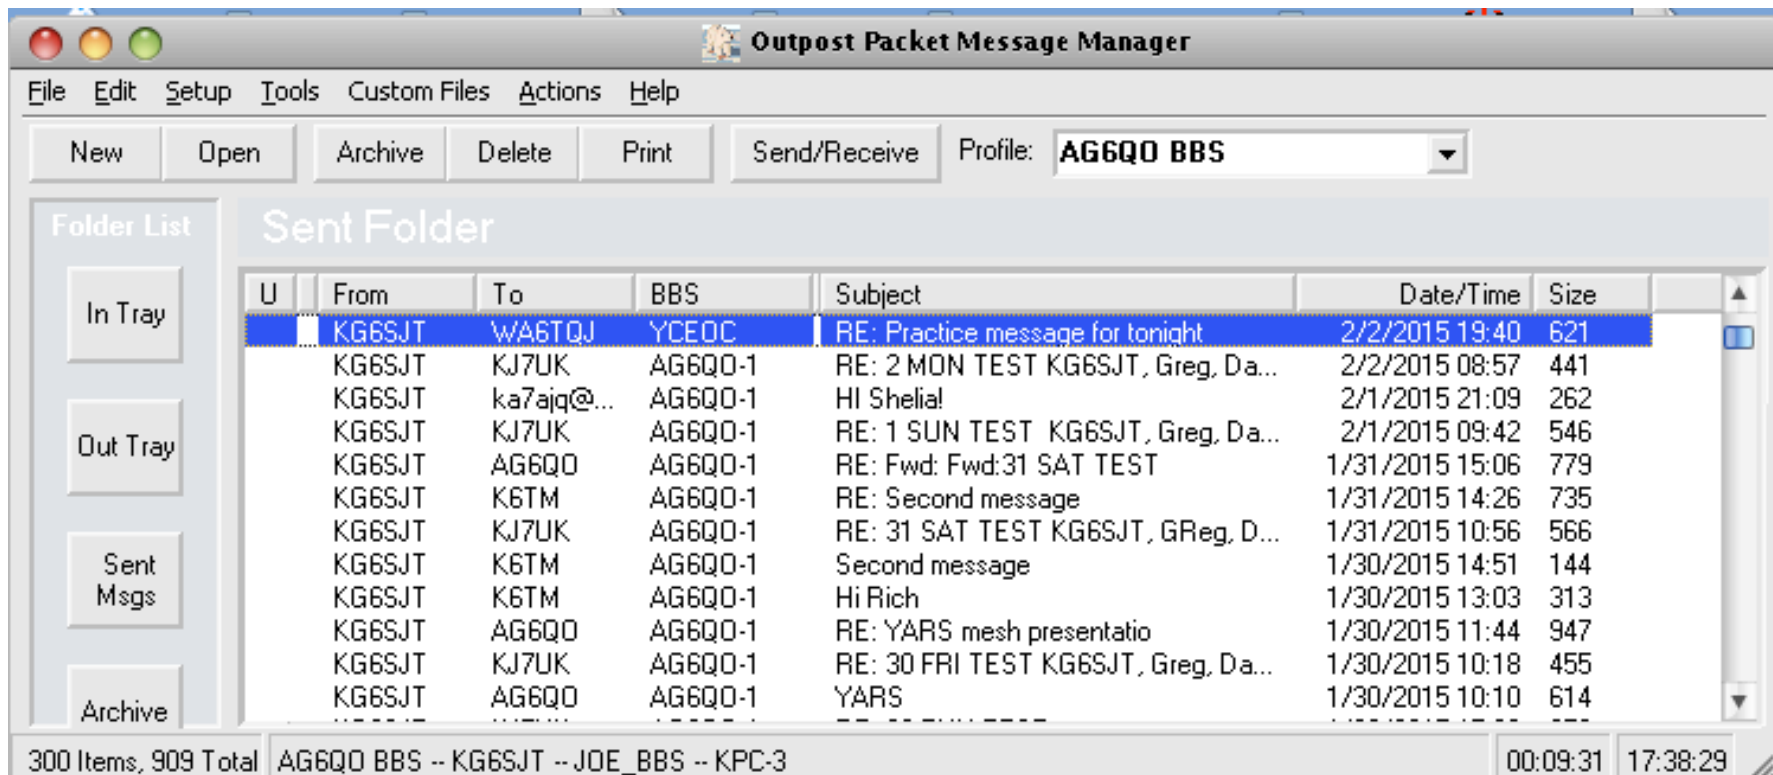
Outpost Packet Message Manager

File Edit Setup Tools Custom Files Actions Help

New Open Archive Delete Print Send/Receive Profile: AG6QO BBS

Folder List

In Tray

Out Tray

Sent Msgs

Archive

Sent Folder

| U | | From | To | BBS | Subject | Date/Time | Size |
|---|---|---|---|---|---|---|---|
| | | KG6SJT | WA6TQJ | YCEOC | RE: Practice message for tonight | 2/2/2015 19:40 | 621 |
| | | KG6SJT | KJ7UK | AG6QO-1 | RE: 2 MON TEST KG6SJT, Greg, Da... | 2/2/2015 08:57 | 441 |
| | | KG6SJT | ka7ajq@... | AG6QO-1 | HI Shelia! | 2/1/2015 21:09 | 262 |
| | | KG6SJT | KJ7UK | AG6QO-1 | RE: 1 SUN TEST KG6SJT, Greg, Da... | 2/1/2015 09:42 | 546 |
| | | KG6SJT | AG6QO | AG6QO-1 | RE: Fwd: Fwd:31 SAT TEST | 1/31/2015 15:06 | 779 |
| | | KG6SJT | K6TM | AG6QO-1 | RE: Second message | 1/31/2015 14:26 | 735 |
| | | KG6SJT | KJ7UK | AG6QO-1 | RE: 31 SAT TEST KG6SJT, GReg, D... | 1/31/2015 10:56 | 566 |
| | | KG6SJT | K6TM | AG6QO-1 | Second message | 1/30/2015 14:51 | 144 |
| | | KG6SJT | K6TM | AG6QO-1 | Hi Rich | 1/30/2015 13:03 | 313 |
| | | KG6SJT | AG6QO | AG6QO-1 | RE: YARS mesh presentatio | 1/30/2015 11:44 | 947 |
| | | KG6SJT | KJ7UK | AG6QO-1 | RE: 30 FRI TEST KG6SJT, Greg, Da... | 1/30/2015 10:18 | 455 |
| | | KG6SJT | AG6QO | AG6QO-1 | YARS | 1/30/2015 10:10 | 614 |

300 Items, 909 Total | AG6QO BBS -- KG6SJT -- JOE_BBS -- KPC-3 | 00:09:31 | 17:38:29